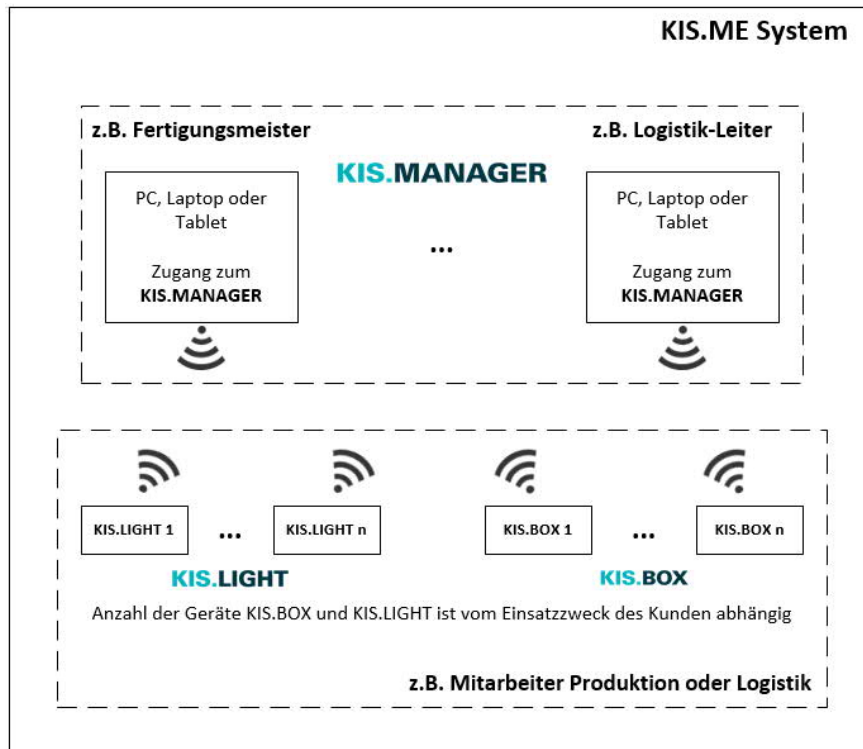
KIS.ME System

z.B. Fertigungsmeister

z.B. Logistik-Leiter

KIS.MANAGER

PC, Laptop oder Tablet

Zugang zum **KIS.MANAGER**

...

PC, Laptop oder Tablet

Zugang zum **KIS.MANAGER**

KIS.LIGHT 1

...

KIS.LIGHT n

KIS.BOX 1

...

KIS.BOX n

KIS.LIGHT

KIS.BOX

Anzahl der Geräte KIS.BOX und KIS.LIGHT ist vom Einsatzzweck des Kunden abhängig

z.B. Mitarbeiter Produktion oder Logistik